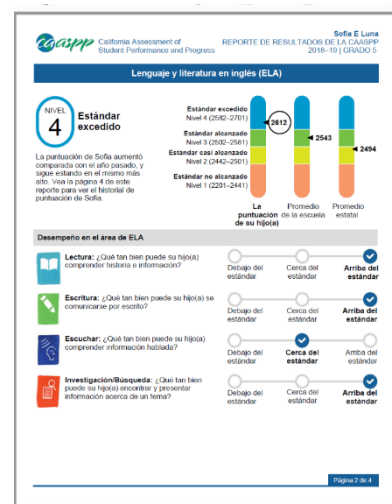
caaspp California Assessment of Student Performance and Progress

Sofia E Luna
REPORTE DE RESULTADOS DE LA CAASPP
2018–19 | GRADO 5

Lenguaje y literatura en inglés (ELA)

NIVEL 4 Estándar excedido

La puntuación de Sofía aumentó comparada con el año pasado, y sigue estando en el mismo más alto. Vea la página 4 de este reporte para ver el historial de puntuación de Sofía.

Estándar excedido
Nivel 4 (2582–2701)

Estándar alcanzado
Nivel 3 (2502–2581)

Estándar casi alcanzado
Nivel 2 (2442–2501)

Estándar no alcanzado
Nivel 1 (2201–2441)

2612
2543
2494

La puntuación de su hijo(a)
Promedio de la escuela
Promedio estatal

Desempeño en el área de ELA

Lectura: ¿Qué tan bien puede su hijo(a) comprender historia e información?
Debajo del estándar
Cerca del estándar
Arriba del estándar

Escritura: ¿Qué tan bien puede su hijo(a) se comunicarse por escrito?
Debajo del estándar
Cerca del estándar
Arriba del estándar

Escuchar: ¿Qué tan bien puede su hijo(a) comprender información hablada?
Debajo del estándar
Cerca del estándar
Arriba del estándar

Investigación/Búsqueda: ¿Qué tan bien puede su hijo(a) encontrar y presentar información acerca de un tema?
Debajo del estándar
Cerca del estándar
Arriba del estándar

Página 2 de 4